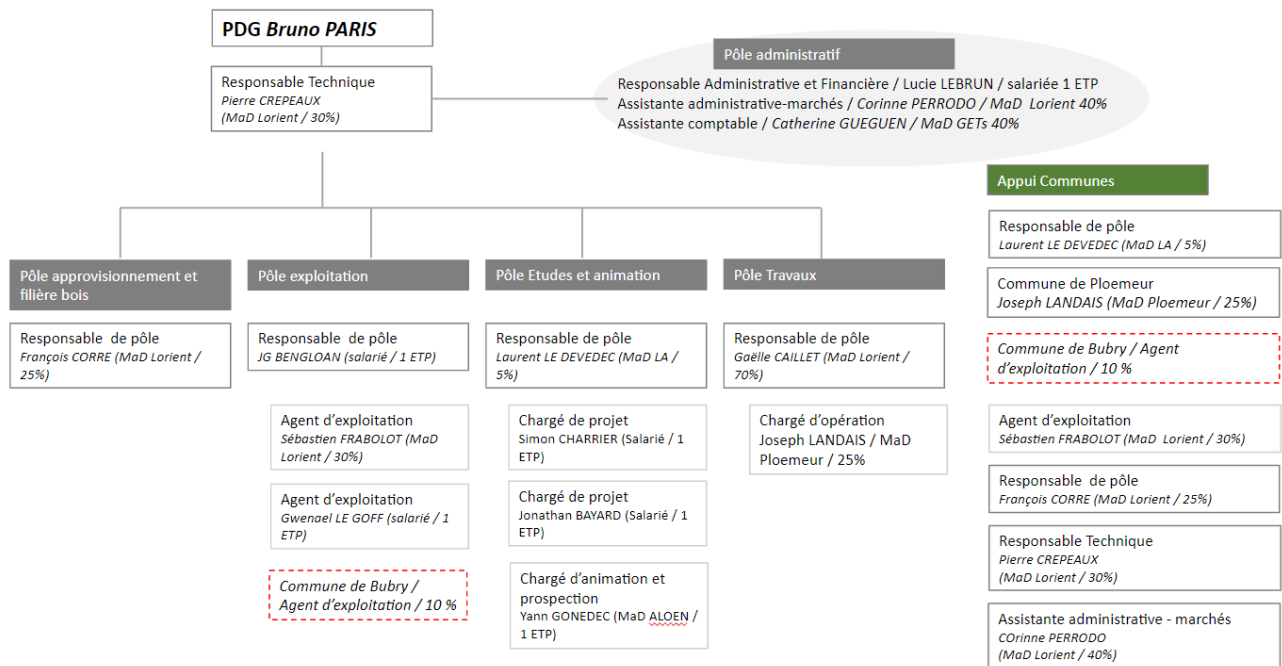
PDG *Bruno PARIS*

Responsable Technique
*Pierre CREPEAUX*
*(MaD Lorient / 30%)*

Pôle administratif

Responsable Administrative et Financière / Lucie LEBRUN / salariée 1 ETP
Assistante administrative-marchés / *Corinne PERRODO / MaD Lorient 40%*
Assistante comptable / *Catherine GUEGUEN / MaD GETs 40%*

Pôle approvisionnement et filière bois

Responsable de pôle
*François CORRE (MaD Lorient / 25%)*

Pôle exploitation

Responsable de pôle
*JG BENGLOAN (salarié / 1 ETP)*

Agent d'exploitation
*Sébastien FRABOLOT (MaD Lorient / 30%)*

Agent d'exploitation
*Gwenael LE GOFF (salarié / 1 ETP)*

*Commune de Bubry / Agent d'exploitation / 10 %*

Pôle Etudes et animation

Responsable de pôle
*Laurent LE DEVEDEC (MaD LA / 5%)*

Chargé de projet
Simon CHARRIER (Salarié / 1 ETP)

Chargé de projet
Jonathan BAYARD (Salarié / 1 ETP)

Chargé d'animation et prospection
Yann GONEDEC (MaD ALOEN / 1 ETP)

Pôle Travaux

Responsable de pôle
*Gaëlle CAILLET (MaD Lorient / 70%)*

Chargé d'opération
Joseph LANDAIS / MaD Ploemeur / 25%

Appui Communes

Responsable de pôle
*Laurent LE DEVEDEC (MaD LA / 5%)*

Commune de Ploemeur
*Joseph LANDAIS (MaD Ploemeur / 25%)*

*Commune de Bubry / Agent d'exploitation / 10 %*

Agent d'exploitation
*Sébastien FRABOLOT (MaD Lorient / 30%)*

Responsable de pôle
*François CORRE (MaD Lorient / 25%)*

Responsable Technique
*Pierre CREPEAUX*
*(MaD Lorient / 30%)*

Assistante administrative - marchés
*COrinne PERRODO*
*(MaD Lorient / 40%)*